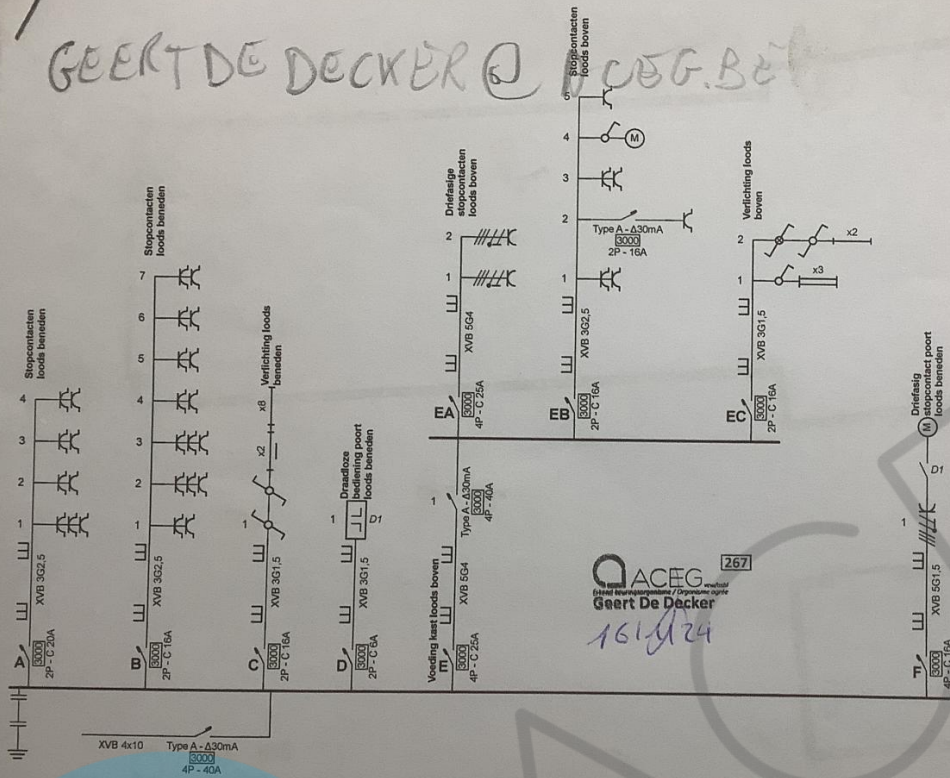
GEERT DE DECKER @ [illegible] CEG.BE

Stopcontacten loods beneden
4
3
2
1
XVB 3G2,5
A
3000
2P - C 20A

Stopcontacten loods beneden
7
6
5
4
3
2
1
XVB 3G2,5
B
3000
2P - C 16A

Verlichting loods beneden
x8
x2
1
XVB 3G1,5
C
3000
2P - C 16A

Draadloze bediening poort loods beneden
1
D1
XVB 3G1,5
D
3000
2P - C 6A

Voeding kast loods boven
XVB 5G4
Type A - Δ30mA
3000
4P - 40A
E
3000
4P - C 25A

Driefasige stopcontacten loods boven
2
1
XVB 5G4
EA
3000
4P - C 25A

Stopcontacten loods boven
5
4
3
2
Type A - Δ30mA
3000
2P - 16A
1
XVB 3G2,5
EB
3000
2P - C 16A

Verlichting loods boven
2
x2
1
x3
XVB 3G1,5
EC
3000
2P - C 16A

Driefasig stopcontact poort loods boven
D1
1
XVB 5G1,5
F
3000
4P - C 16A

267
ACEG vzw
Geert De Decker
16/1/24

XVB 4x10
Type A - Δ30mA
3000
4P - 40A